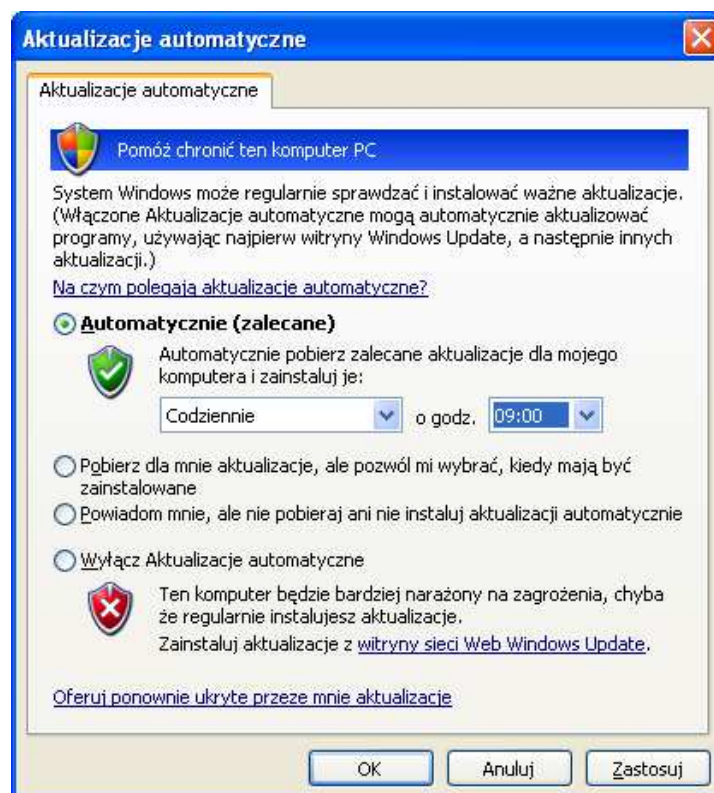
Aktualizacje automatyczne

Aktualizacje automatyczne

Pomóż chronić ten komputer PC

System Windows może regularnie sprawdzać i instalować ważne aktualizacje. (Włączone Aktualizacje automatyczne mogą automatycznie aktualizować programy, używając najpierw witryny Windows Update, a następnie innych aktualizacji.)

Na czym polegają aktualizacje automatyczne?

Automatycznie (zalecane)

Automatycznie pobierz zalecane aktualizacje dla mojego komputera i zainstaluj je:

Codziennie o godz. 09:00

Pobierz dla mnie aktualizacje, ale pozwól mi wybrać, kiedy mają być zainstalowane

Powiadom mnie, ale nie pobieraj ani nie instaluj aktualizacji automatycznie

Wyłącz Aktualizacje automatyczne

Ten komputer będzie bardziej narażony na zagrożenia, chyba że regularnie instalujesz aktualizacje.

Zainstaluj aktualizacje z witryny sieci Web Windows Update.

Oferuj ponownie ukryte przeze mnie aktualizacje

OK Anuluj Zastosuj